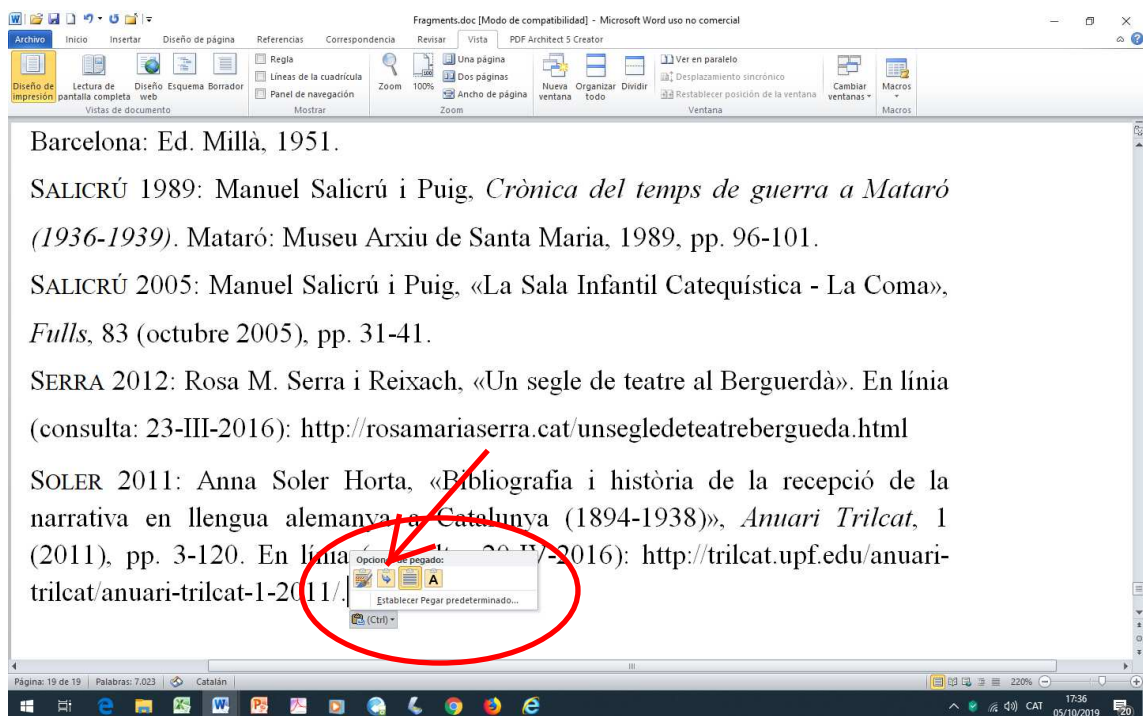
Fragments.doc [Modo de compatibilidad] - Microsoft Word uso no comercial

Archivo Inicio Insertar Diseño de página Referencias Correspondencia Revisar Vista PDF Architect 5 Creator

Diseño de impresión Lectura de pantalla completa Diseño web Esquema Borrador
Vistas de documento
Regla
Líneas de la cuadrícula
Panel de navegación
Mostrar
Zoom 100%
Una página
Dos páginas
Ancho de página
Zoom
Nueva ventana Organizar todo Dividir
Ver en paralelo
Desplazamiento sincrónico
Restablecer posición de la ventana
Cambiar ventanas
Ventana
Macros
Macros

Barcelona: Ed. Millà, 1951.

SALICRÚ 1989: Manuel Salicrú i Puig, *Crònica del temps de guerra a Mataró (1936-1939)*. Mataró: Museu Arxiu de Santa Maria, 1989, pp. 96-101.

SALICRÚ 2005: Manuel Salicrú i Puig, «La Sala Infantil Catequística - La Coma», *Fulls*, 83 (octubre 2005), pp. 31-41.

SERRA 2012: Rosa M. Serra i Reixach, «Un segle de teatre al Berguerdà». En línia (consulta: 23-III-2016): http://rosamariaserra.cat/unsegledeteatrebergueda.html

SOLER 2011: Anna Soler Horta, «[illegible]ibliografia i història de la recepció de la narrativa en llengua alemanya a Catalunya (1894-1938)», *Anuari Trilcat*, 1 (2011), pp. 3-120. En línia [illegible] 20-IV-2016): http://trilcat.upf.edu/anuari-trilcat/anuari-trilcat-1-2011/.

Opciones de pegado:
A
Establecer Pegar predeterminado...
(Ctrl)

Página: 19 de 19 | Palabras: 7.023 | Catalán
220%
CAT 17:36 05/10/2019 20